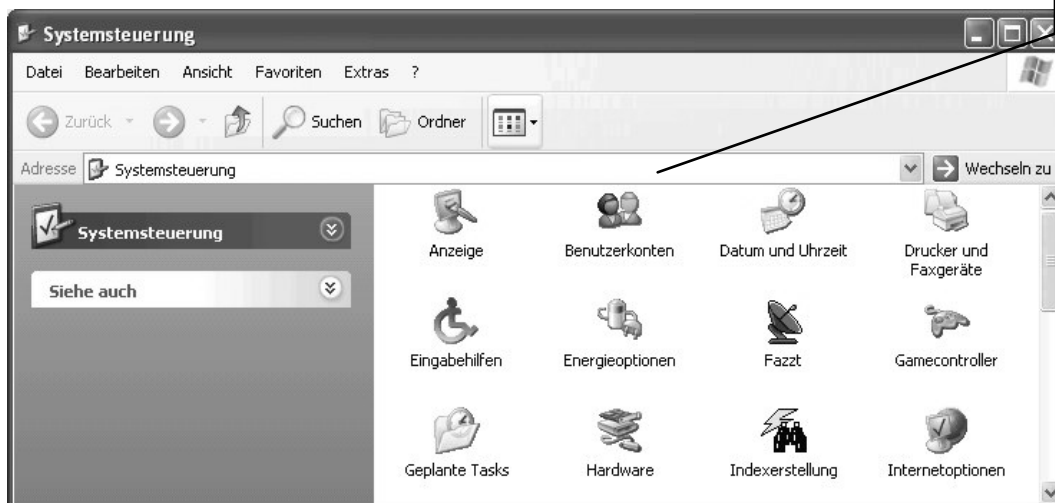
Systemsteuerung

Datei Bearbeiten Ansicht Favoriten Extras ?

Zurück Suchen Ordner

Adresse Systemsteuerung Wechseln zu

Systemsteuerung

Siehe auch

Anzeige
Benutzerkonten
Datum und Uhrzeit
Drucker und Faxgeräte
Eingabehilfen
Energieoptionen
Fazzt
Gamecontroller
Geplante Tasks
Hardware
Indexerstellung
Internetoptionen